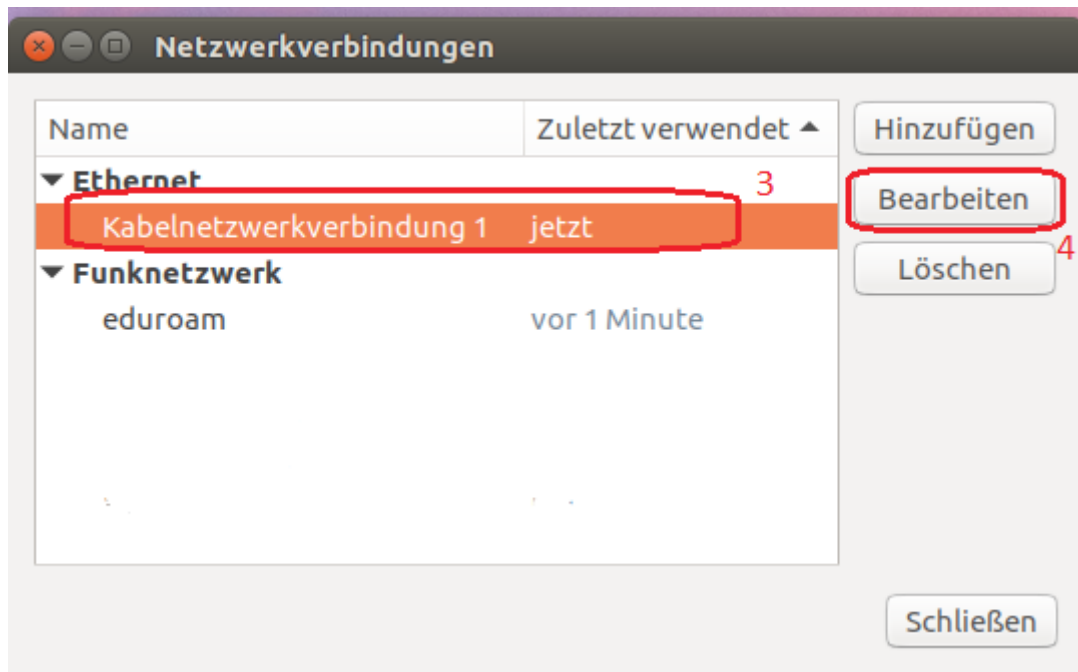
Netzwerkverbindungen

| Name | Zuletzt verwendet |
|---|---|
| Ethernet | |
| Kabelnetzwerkverbindung 1 | jetzt |
| Funknetzwerk | |
| eduroam | vor 1 Minute |

3

Hinzufügen

Bearbeiten

4

Löschen

Schließen